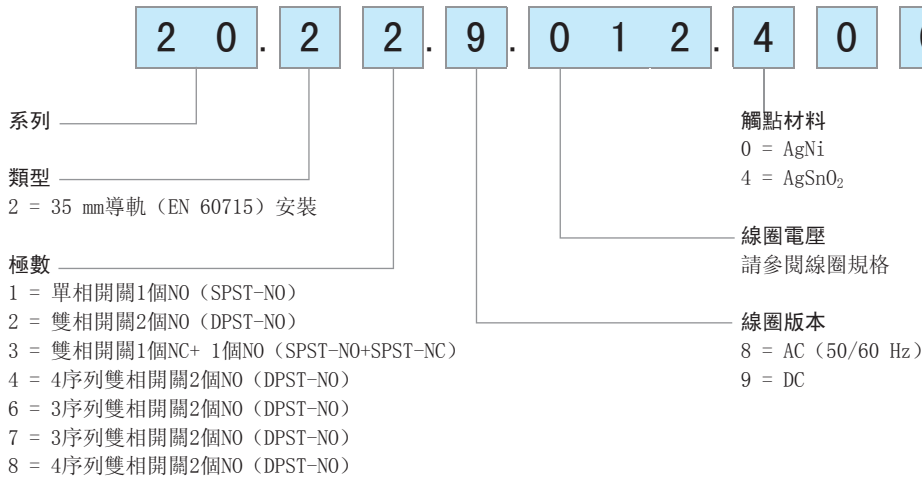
2 0 . 2 2 . 9 . 0 1 2 . 4 0 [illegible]

系列

類型
2 = 35 mm導軌（EN 60715）安裝

極數
1 = 單相開關1個NO（SPST-NO）
2 = 雙相開關2個NO（DPST-NO）
3 = 雙相開關1個NC+ 1個NO（SPST-NO+SPST-NC）
4 = 4序列雙相開關2個NO（DPST-NO）
6 = 3序列雙相開關2個NO（DPST-NO）
7 = 3序列雙相開關2個NO（DPST-NO）
8 = 4序列雙相開關2個NO（DPST-NO）

觸點材料
0 = AgNi
4 = $AgSnO_2$

線圈電壓
請參閱線圈規格

線圈版本
8 = AC（50/60 Hz）
9 = DC